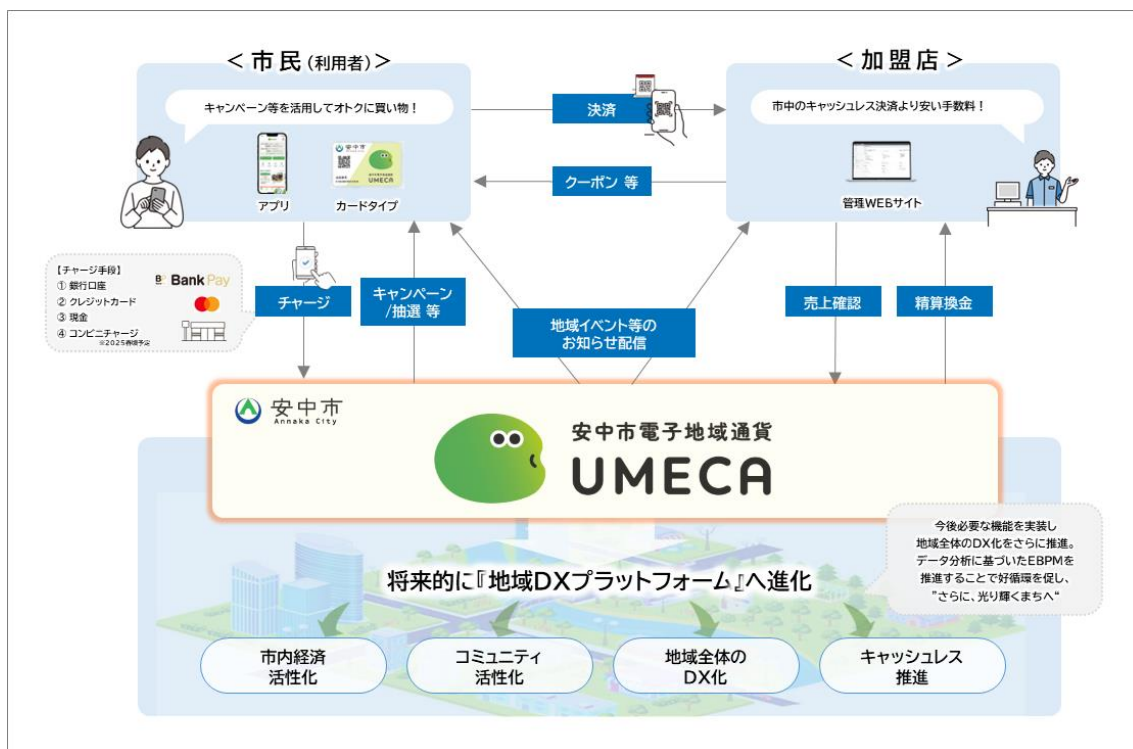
＜市民(利用者)＞

キャンペーン等を活用してオトクに買い物！

安中市
UMECA

アプリ　カードタイプ

決済

クーポン 等

＜加盟店＞

市中のキャッシュレス決済より安い手数料！

管理WEBサイト

【チャージ手段】
① 銀行口座
② クレジットカード
③ 現金
④ コンビニチャージ ※2025春頃予定

Bank Pay

チャージ

キャンペーン/抽選 等

地域イベント等のお知らせ配信

売上確認

精算換金

安中市
Annaka City

安中市電子地域通貨
UMECA

今後必要な機能を実装し地域全体のDX化をさらに推進。データ分析に基づいたEBPMを推進することで好循環を促し、"さらに、光り輝くまちへ"

将来的に『地域DXプラットフォーム』へ進化

市内経済活性化

コミュニティ活性化

地域全体のDX化

キャッシュレス推進